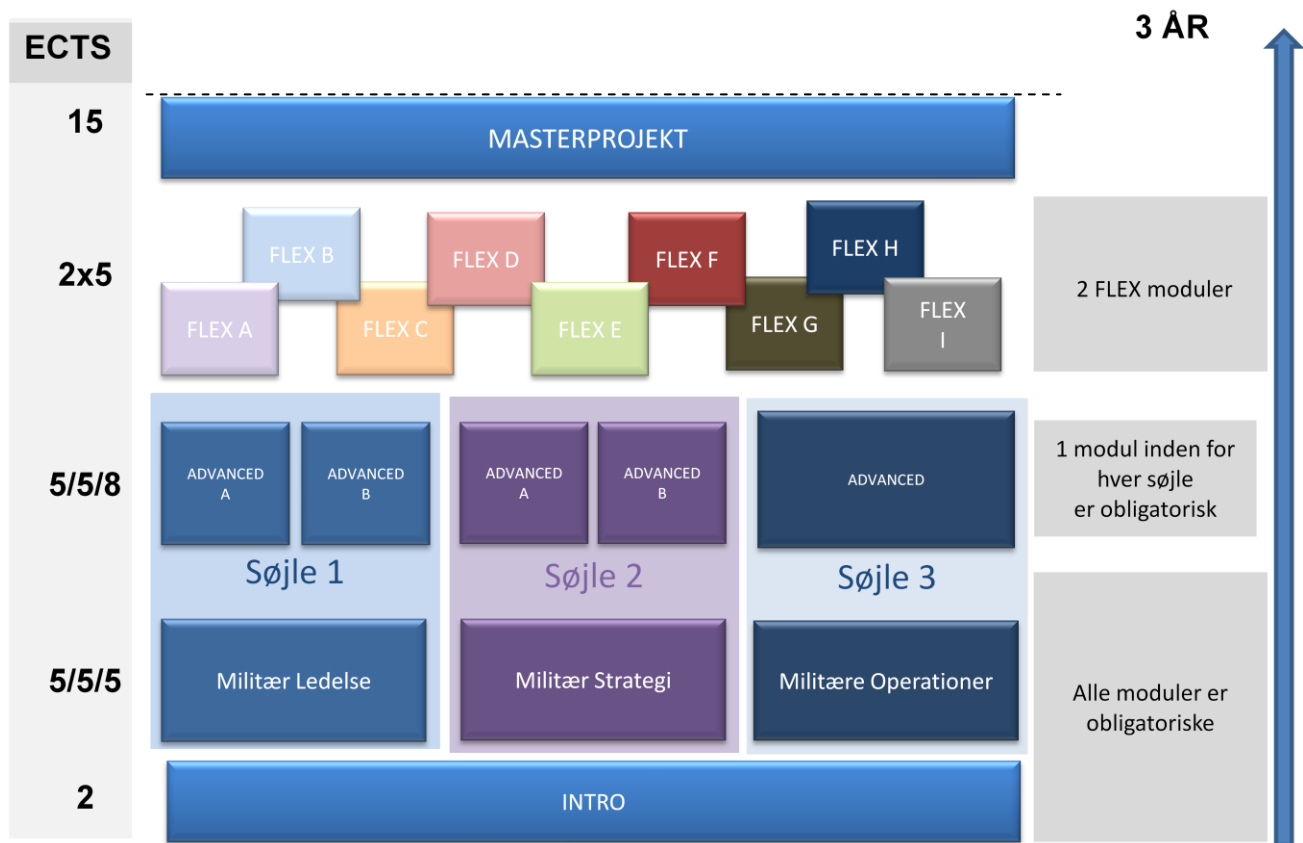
ECTS

3 ÅR

15

MASTERPROJEKT

2x5

FLEX B

FLEX D

FLEX F

FLEX H

FLEX A

FLEX C

FLEX E

FLEX G

FLEX I

2 FLEX moduler

5/5/8

ADVANCED A

ADVANCED B

ADVANCED A

ADVANCED B

ADVANCED

1 modul inden for hver søjle er obligatorisk

Søjle 1

Søjle 2

Søjle 3

5/5/5

Militær Ledelse

Militær Strategi

Militære Operationer

Alle moduler er obligatoriske

2

INTRO